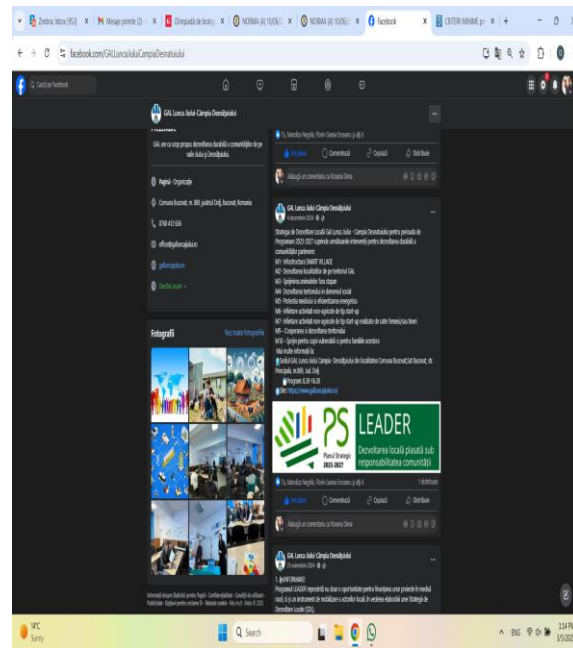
Zimbra: Inbox (953) | Mesaje primite (2) | Olimpiada de biolog | NORMA (A) 10/06/ | NORMA (A) 10/06/ | Facebook | CRITERII MINIME p

facebook.com/GALLuncaJiuluiCampiaDesnatuiului

Caută pe Facebook

GAL Lunca Jiului-Câmpia Desnățuiului

GAL are ca scop propus dezvoltarea durabilă a comunităților de pe valle Jiului și Desnățuiului.

Pagină · Organizație

Comuna Bucovăț, nr. 189, județul Dolj, Bucovat, Romania

0748 432 656

office@galluncajiului.ro

galluncajiului.ro

Deschis acum

Fotografii

Vezi toate fotografiile

Informații despre Statistici pentru Pagini · Confidențialitate · Condiții de utilizare · Publicitate · Opțiuni pentru reclame · Module cookie · Mai mult · Meta © 2025

Tu, Mandica Negrila, Florin Gianu Enoiu și alți 6

Îmi place | Comentează | Copiază | Distribuie

Adaugă un comentariu ca Roxana Dima

GAL Lunca Jiului-Câmpia Desnățuiului
6 decembrie 2024

Strategia de Dezvoltare Locală Gal Lunca Jiului - Campia Desnatuiului pentru perioada de Programare 2023-2027 cuprinde următoarele intervenții pentru dezvoltarea durabilă a comunităților partenere:
M1- Infrastructura SMART VILLAGE
M2- Dezvoltarea localităților de pe teritoriul GAL
M3- Sprijinirea asociațiilor fără stapan
M4- Dezvoltarea teritoriului in domeniul social
M5- Protectia mediului si eficientizarea energetica
M6 - Infiintare activitati non-agricole de tip start-up
M7 - Infiintare activitati non-agricole de tip start-up realizate de catre femei/sau tineri
M8 - Cooperarea si dezvoltarea teritoriului
M10 - Sprijin pentru copiii vulnerabili si pentru familiile acestora
Mai multe informații la:
Sediul GAL Lunca Jiului-Câmpia Desnățuiului din localitatea Comuna Bucovăț,Sat Bucovat, str. Principala, nr.189, Jud. Dolj
Program: 8:30-16:30
Site: https://www.galluncajiului.ro/

PS Planul Strategic 2023-2027
LEADER
Dezvoltarea locală plasată sub responsabilitatea comunității

Tu, Mandica Negrila, Florin Gianu Enoiu și alți 6 | 1 distribuire

Îmi place | Comentează | Copiază | Distribuie

Adaugă un comentariu ca Roxana Dima

GAL Lunca Jiului-Câmpia Desnățuiului
25 noiembrie 2024

1. ȘtiINFORMARE!
Programul LEADER reprezintă nu doar o oportunitate pentru finanțarea unor proiecte în mediul rural, ci și un instrument de mobilizare a actorilor locali, în vederea elaborării unei Strategii de Dezvoltare Locală (SDL).

14°C Sunny
Search
3:14 PM
1/5/2025